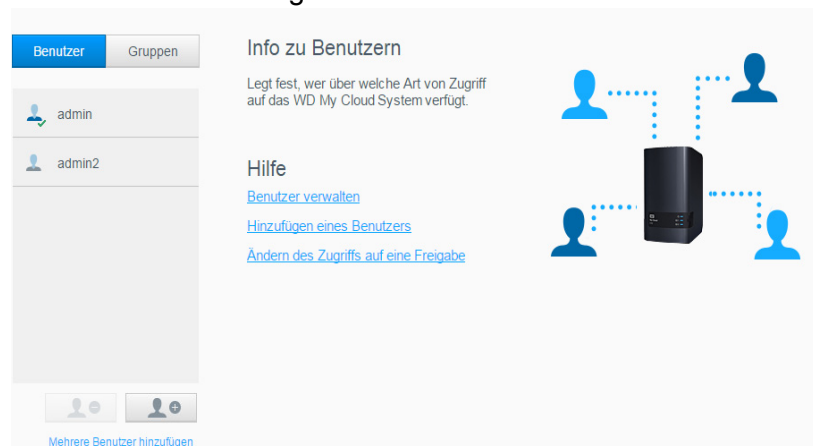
Benutzer
Gruppen

admin

admin2

Info zu Benutzern

Legt fest, wer über welche Art von Zugriff auf das WD My Cloud System verfügt.

Hilfe

Benutzer verwalten

Hinzufügen eines Benutzers

Ändern des Zugriffs auf eine Freigabe

Mehrere Benutzer hinzufügen